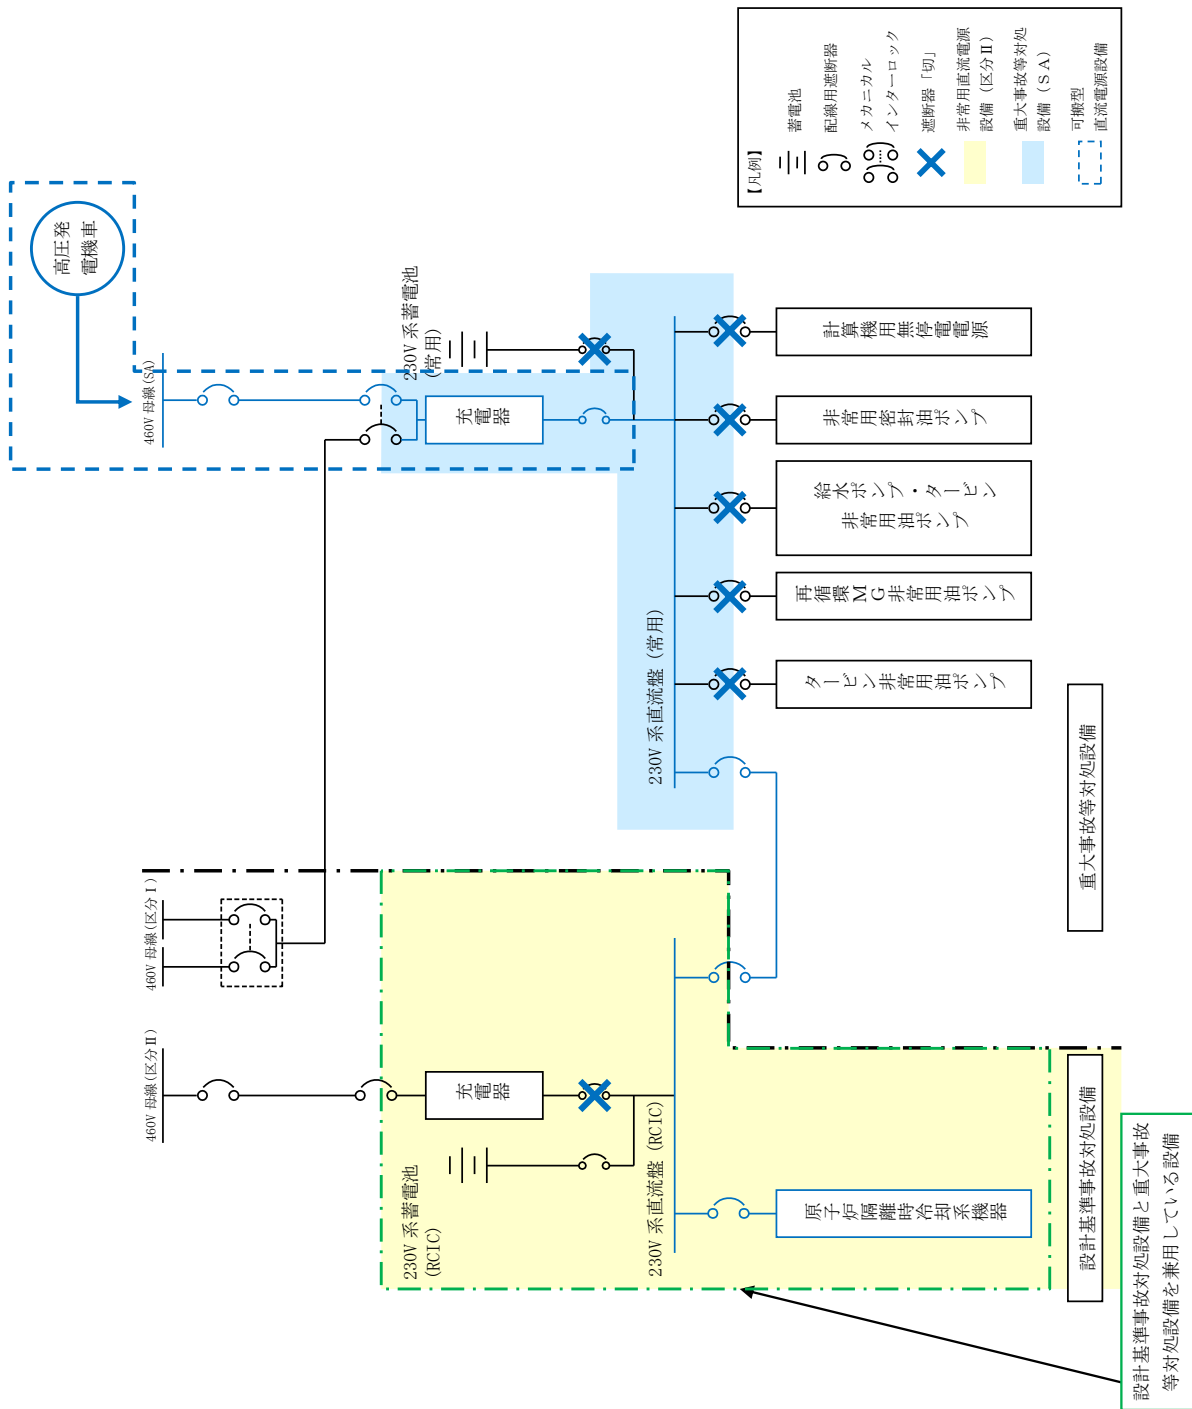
【凡例】
蓄電池
配線用遮断器
メカニカルインターロック
遮断器「切」
非常用直流電源設備（区分Ⅱ）
重大事故等対処設備（SA）
可搬型直流電源設備

高圧発電機車

460V 母線(SA)

230V 系蓄電池（常用）

充電器

計算機用無停電電源

非常用密封油ポンプ

給水ポンプ・タービン非常用油ポンプ

再循環MG非常用油ポンプ

タービン非常用油ポンプ

230V 系直流盤（常用）

重大事故等対処設備

460V 母線(区分Ⅰ)

460V 母線(区分Ⅱ)

充電器

230V 系蓄電池（RCIC）

230V 系直流盤（RCIC）

原子炉隔離時冷却系機器

設計基準事故対処設備

設計基準事故対処設備と重大事故等対処設備を兼用している設備